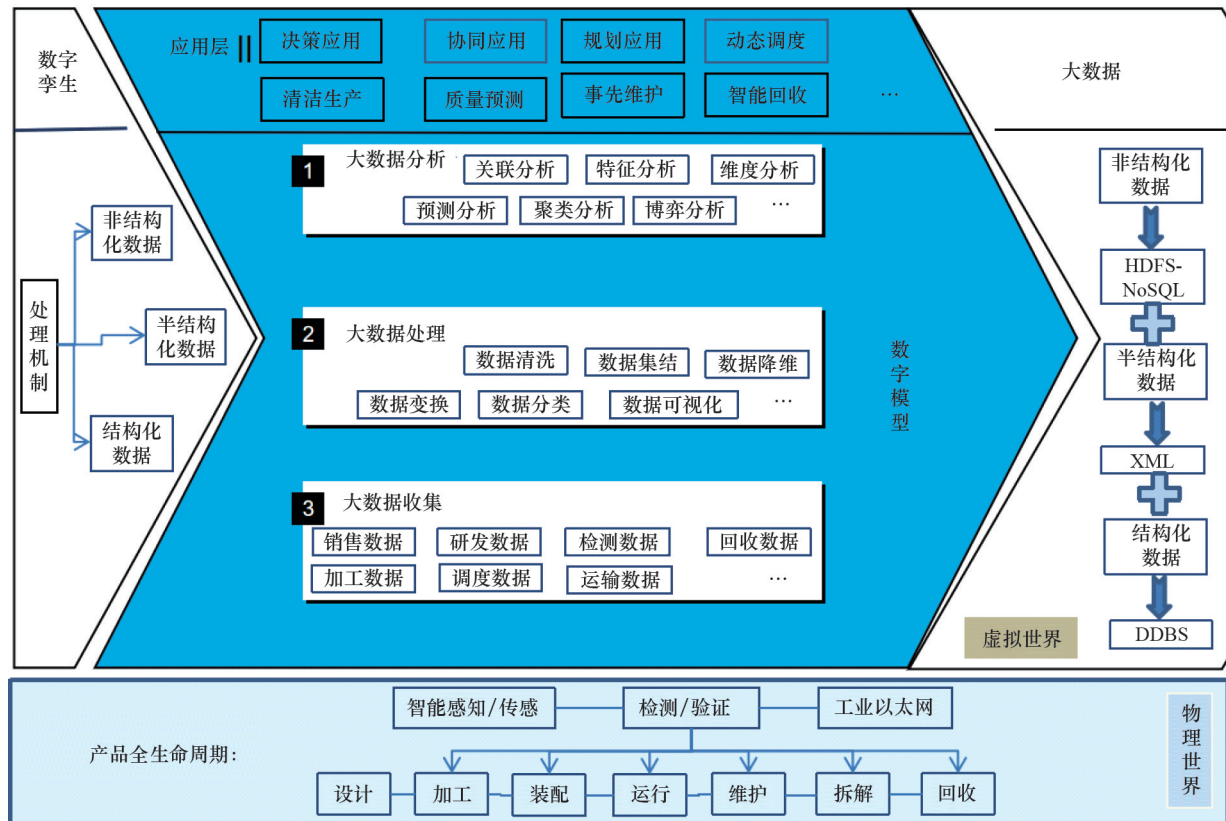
数字孪生

应用层

决策应用
协同应用
规划应用
动态调度
清洁生产
质量预测
事先维护
智能回收
…

大数据

处理机制

非结构化数据
半结构化数据
结构化数据

1 大数据分析
关联分析
特征分析
维度分析
预测分析
聚类分析
博弈分析
…

2 大数据处理
数据清洗
数据集结
数据降维
数据变换
数据分类
数据可视化
…

3 大数据收集
销售数据
研发数据
检测数据
回收数据
加工数据
调度数据
运输数据
…

数字模型

非结构化数据
HDFS-NoSQL
半结构化数据
XML
结构化数据
DDBS

虚拟世界

智能感知/传感
检测/验证
工业以太网

产品全生命周期:

设计
加工
装配
运行
维护
拆解
回收

物理世界